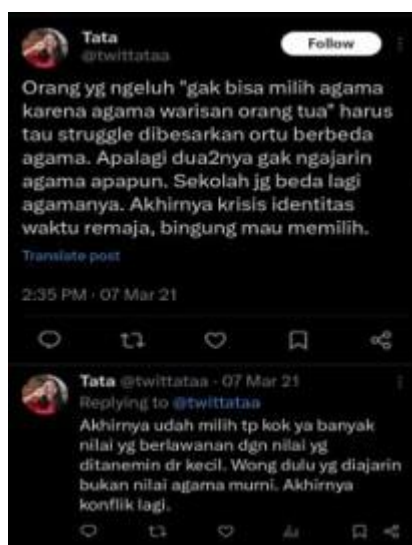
Tata
@twittataa

Follow

Orang yg ngeluh "gak bisa milih agama karena agama warisan orang tua" harus tau struggle dibesarkan ortu berbeda agama. Apalagi dua2nya gak ngajarin agama apapun. Sekolah jg beda lagi agamanya. Akhirnya krisis identitas waktu remaja, bingung mau memilih.

Translate post

2:35 PM · 07 Mar 21

Tata @twittataa · 07 Mar 21
Replying to @twittataa
Akhirnya udah milih tp kok ya banyak nilai yg berlawanan dgn nilai yg ditanemin dr kecil. Wong dulu yg diajarin bukan nilai agama murni. Akhirnya konflik lagi.